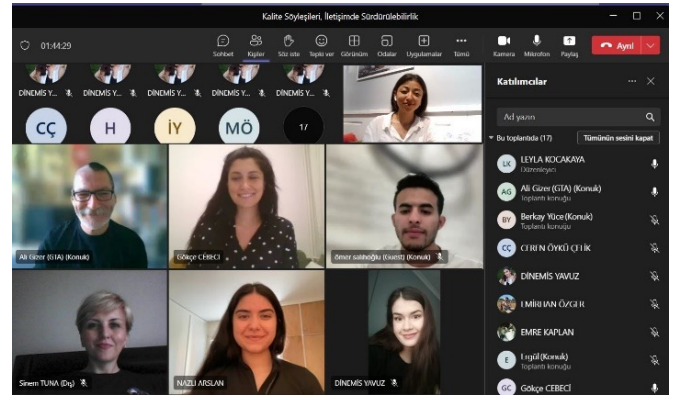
Kalite Söyleşileri, İletişimde Sürdürülebilirlik

01:44:29

Sohbet Kişiler Söz iste Tepki ver Görünüm Odalar Uygulamalar Tümü Kamera Mikrofon Paylaş Ayrıl

DİNEMİS Y... DİNEMİS Y... DİNEMİS Y... DİNEMİS Y... DİNEMİS Y...

CÇ H İY MÖ 17

Ali Gizer (GTA) (Konuk)
Gökçe CEBECİ
ömer salihoğlu (Guest) (Konuk)
Sinem TUNA (Dış)
NAZLI ARSLAN
DİNEMİS YAVUZ

Katılımcılar

Ad yazın

Bu toplantıda (17) Tümünün sesini kapat

LEYLA KOCAKAYA
Düzenleyici

Ali Gizer (GTA) (Konuk)
Toplantı konuğu

Berkay Yüce (Konuk)
Toplantı konuğu

CEREN ÖYKÜ ÇELİK

DİNEMİS YAVUZ

EMİRHAN ÖZGER

EMRE KAPLAN

Evgül (Konuk)
Toplantı konuğu

Gökçe CEBECİ